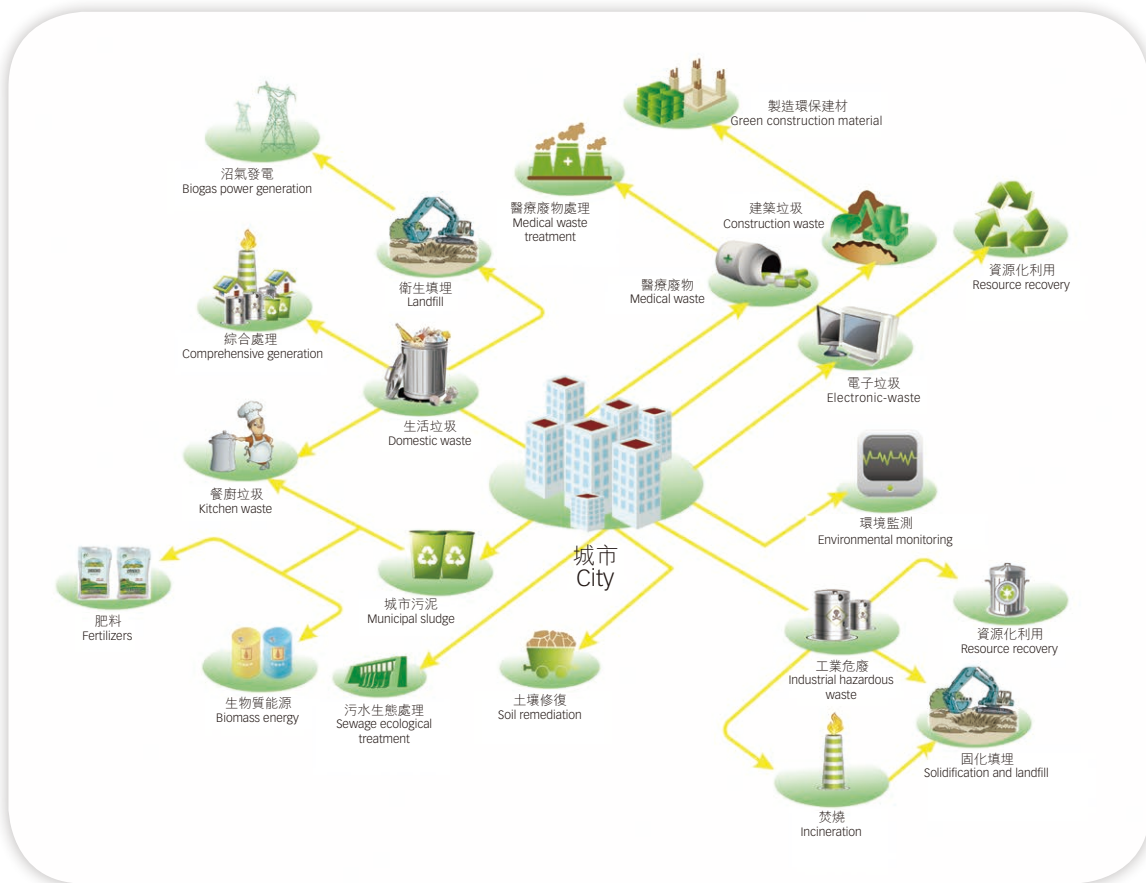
製造環保建材
Green construction material

沼氣發電
Biogas power generation

醫療廢物處理
Medical waste treatment

建築垃圾
Construction waste

衛生填埋
Landfill

醫療廢物
Medical waste

資源化利用
Resource recovery

綜合處理
Comprehensive generation

電子垃圾
Electronic-waste

生活垃圾
Domestic waste

餐廚垃圾
Kitchen waste

環境監測
Environmental monitoring

城市
City

肥料
Fertilizers

城市污泥
Municipal sludge

資源化利用
Resource recovery

土壤修復
Soil remediation

工業危廢
Industrial hazardous waste

生物質能源
Biomass energy

污水生態處理
Sewage ecological treatment

固化填埋
Solidification and landfill

焚燒
Incineration